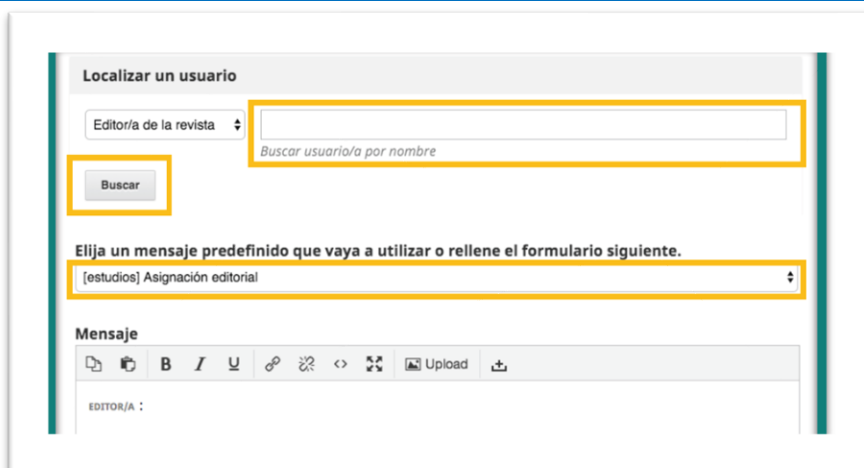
Localizar un usuario

Editor/a de la revista

Buscar usuario/a por nombre

Buscar

Elija un mensaje predefinido que vaya a utilizar o rellene el formulario siguiente.

[estudios] Asignación editorial

Mensaje

B I U Upload

EDITOR/A :